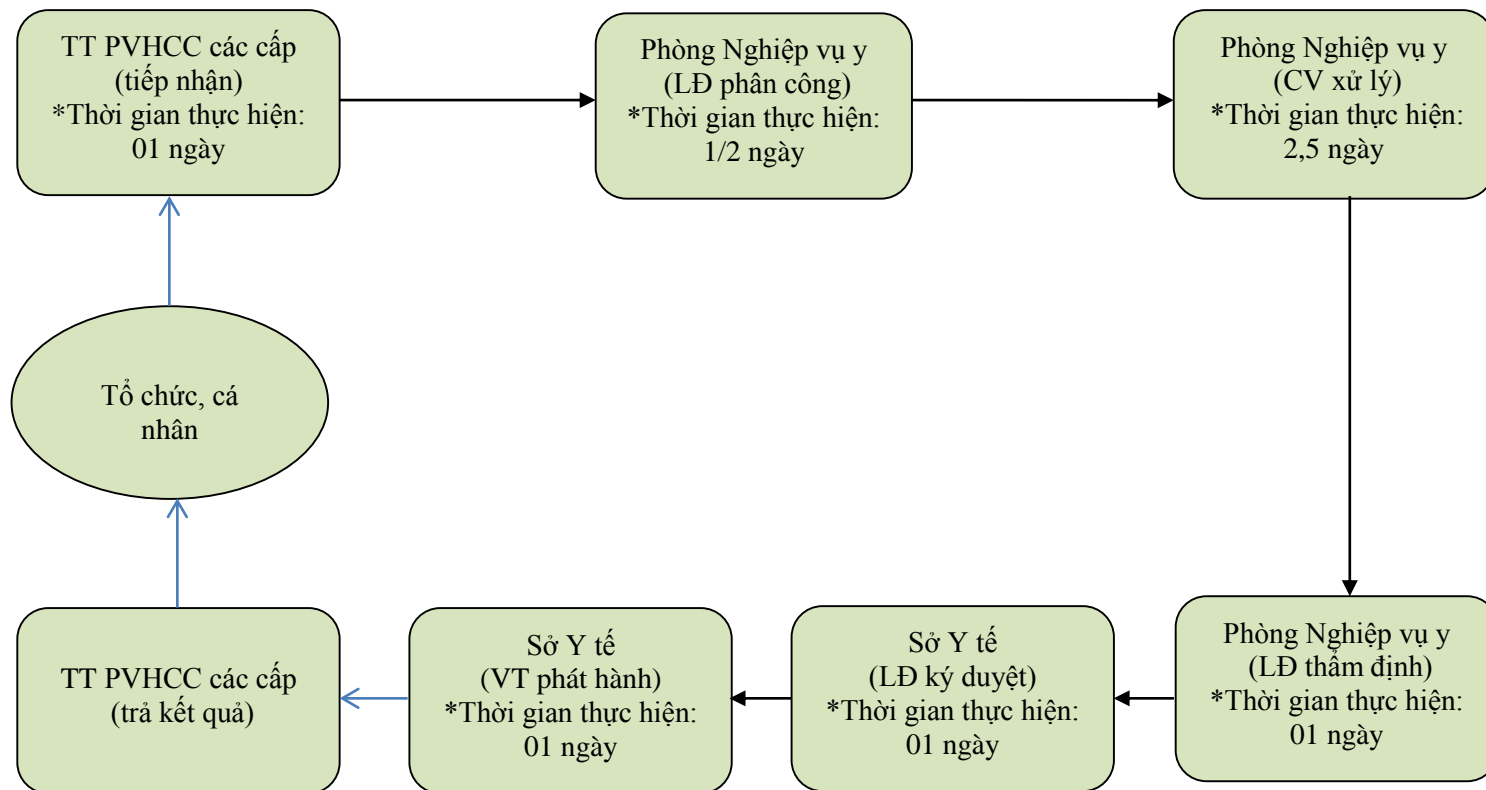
TT PVHCC các cấp
(tiếp nhận)
*Thời gian thực hiện:
01 ngày

Phòng Nghiệp vụ y
(LĐ phân công)
*Thời gian thực hiện:
1/2 ngày

Phòng Nghiệp vụ y
(CV xử lý)
*Thời gian thực hiện:
2,5 ngày

Tổ chức, cá nhân

Phòng Nghiệp vụ y
(LĐ thẩm định)
*Thời gian thực hiện:
01 ngày

Sở Y tế
(LĐ ký duyệt)
*Thời gian thực hiện:
01 ngày

Sở Y tế
(VT phát hành)
*Thời gian thực hiện:
01 ngày

TT PVHCC các cấp
(trả kết quả)